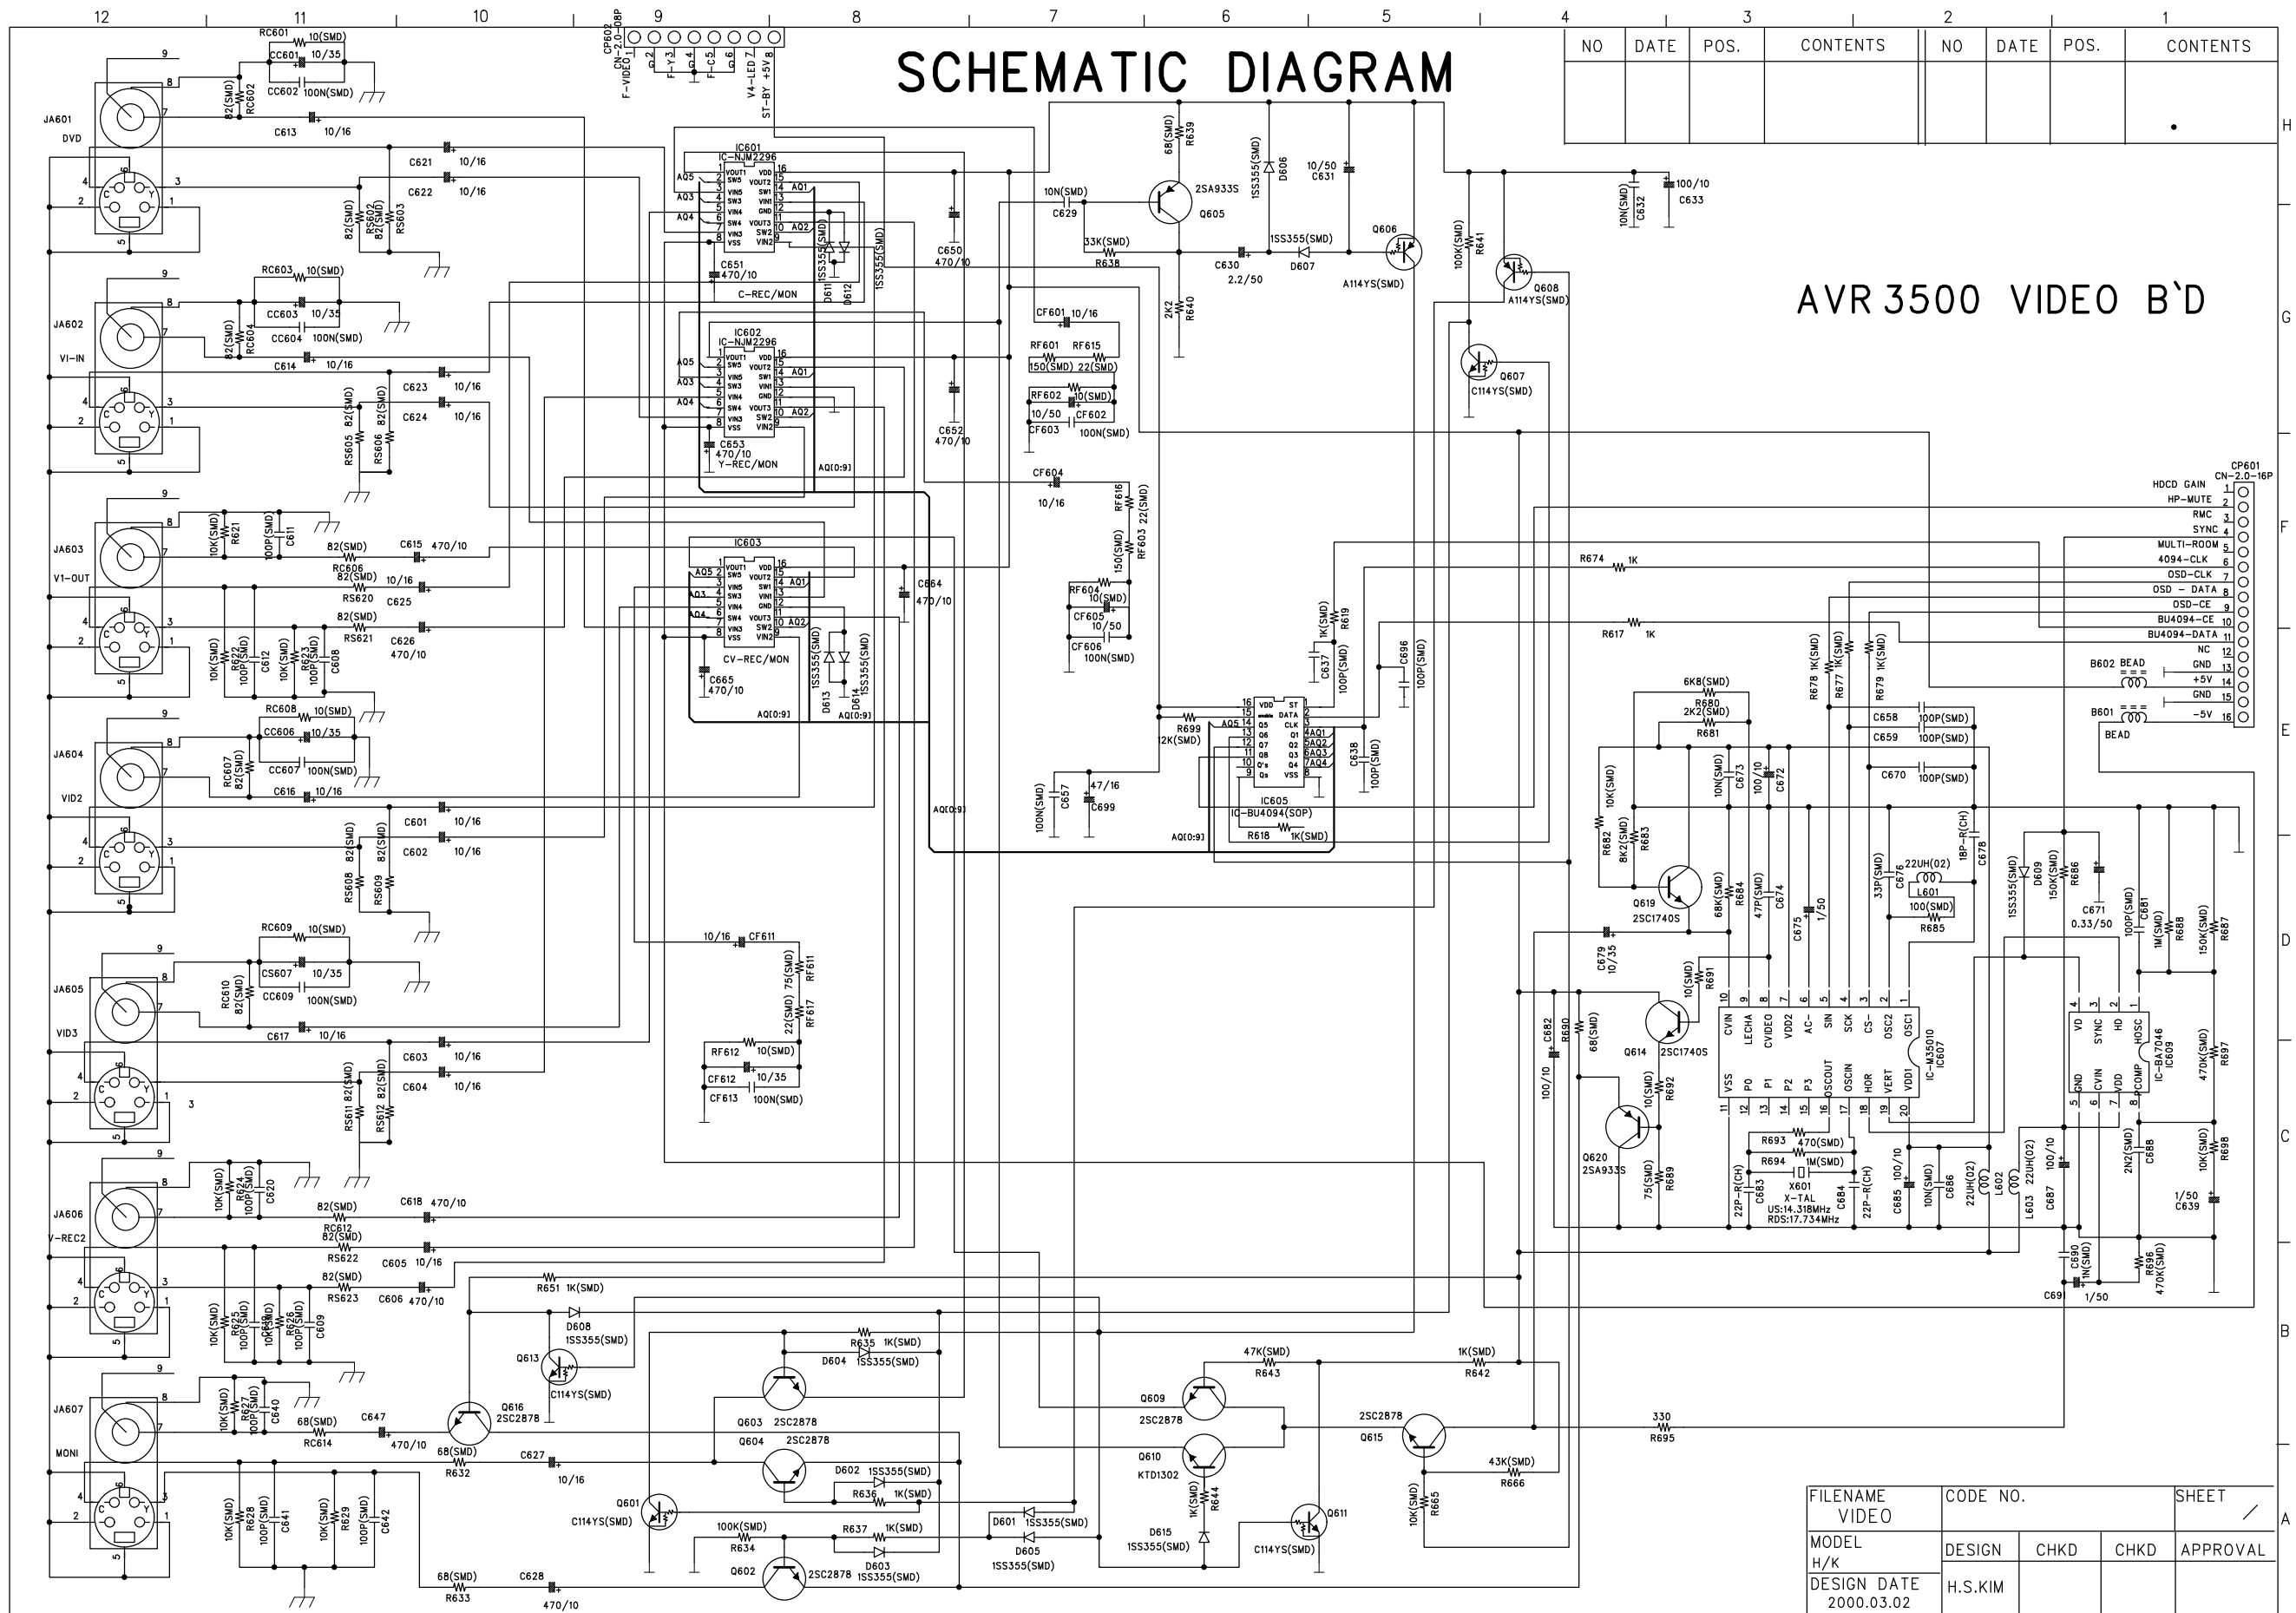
12 11 10 9 8 7 6 5 4 3 2 1

SCHEMATIC DIAGRAM

| NO | DATE | POS. | CONTENTS | NO | DATE | POS. | CONTENTS |
|---|---|---|---|---|---|---|---|
| | | | | | | | |

AVR 3500 VIDEO B`D

JA601 DVD
JA602 VI-IN
JA603 V1-OUT
JA604 VID2
JA605 VID3
JA606 V-REC2
JA607 MONI

CP602 CN-2.0-08P
F-VIDEO 1, G 2, F-Y3 3, G 4, F-C5 5, G 6, V4-LED 7, ST-BY +5V 8

IC601 IC-NJM2296 C-REC/MON
IC602 IC-NJM2296 Y-REC/MON
IC603 CV-REC/MON
IC605 IC-BU4094(SOP)
IC607 IC-M35010
IC609 IC-BA7046

Q605 2SA933S
Q606 A114YS(SMD)
Q608 A114YS(SMD)
Q607 C114YS(SMD)
Q619 2SC1740S
Q614 2SC1740S
Q620 2SA933S
Q613 C114YS(SMD)
Q616 2SC2878
Q603 2SC2878
Q604 2SC2878
Q601 C114YS(SMD)
Q602 2SC2878
Q609 2SC2878
Q610 KTD1302
Q611 C114YS(SMD)
Q615 2SC2878

CP601 CN-2.0-16P
HDCD GAIN 1
HP-MUTE 2
RMC 3
SYNC 4
MULTI-ROOM 5
4094-CLK 6
OSD-CLK 7
OSD - DATA 8
OSD-CE 9
BU4094-CE 10
BU4094-DATA 11
NC 12
GND 13
+5V 14
GND 15
-5V 16

B602 BEAD
B601 BEAD

X601 X-TAL US:14.318MHz RDS:17.734MHz

AQ[0:9]

| FILENAME VIDEO | CODE NO. | | SHEET / |
|---|---|---|---|
| MODEL H/K | DESIGN | CHKD | CHKD | APPROVAL |
| DESIGN DATE 2000.03.02 | H.S.KIM | | | |

H G F E D C B A